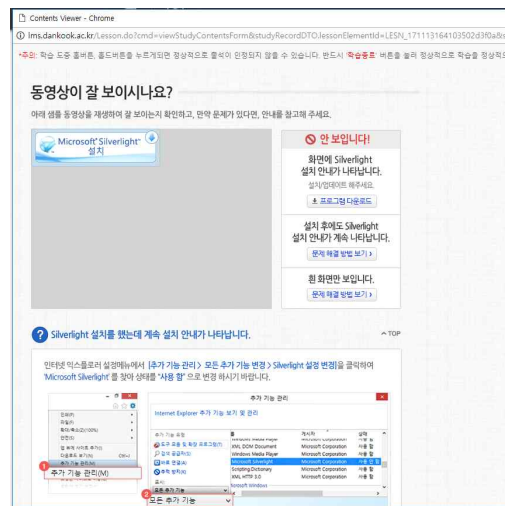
Contents Viewer - Chrome

lms.dankook.ac.kr/Lesson.do?cmd=viewStudyContentsForm&studyRecordDTO.lessonElementId=LESN_171113164103502d3f0a&c

*주의: 학습 도중 홈버튼, 로그아웃 버튼을 누르게되면 정상적으로 출석이 인정되지 않을 수 있습니다. 반드시 '학습종료' 버튼을 눌러 정상적으로 학습을 종료하세요

동영상이 잘 보이시나요?

아래 샘플 동영상을 재생하여 잘 보이는지 확인하고, 만약 문제가 있다면, 안내를 참고해 주세요.

Microsoft® Silverlight™ 설치

안 보입니다!

화면에 Silverlight 설치 안내가 나타납니다.

설치/업데이트 해주세요.

프로그램 다운로드

설치 후에도 Silverlight 설치 안내가 계속 나타납니다.

문제 해결 방법 보기 ›

흰 화면만 보입니다.

문제 해결 방법 보기 ›

Silverlight 설치를 했는데 계속 설치 안내가 나타납니다.

TOP

인터넷 익스플로러 설정메뉴에서 [추가 기능 관리] > 모든 추가 기능 변경 > Silverlight 설정 변경]을 클릭하여 'Microsoft Silverlight' 를 찾아 상태를 "사용 함" 으로 변경 하시기 바랍니다.

추가 기능 관리

Internet Explorer 추가 기능 보기 및 관리

Windows Media Player
XML DOM Document
Windows Media Player
Microsoft Silverlight
Scripting.Dictionary
XML HTTP 3.0

Microsoft Corporation
Microsoft Corporation
Microsoft Corporation
Microsoft Corporation
Microsoft Corporation
Microsoft Corporation

사용 함

추가 기능 관리(M)

모든 추가 기능

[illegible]